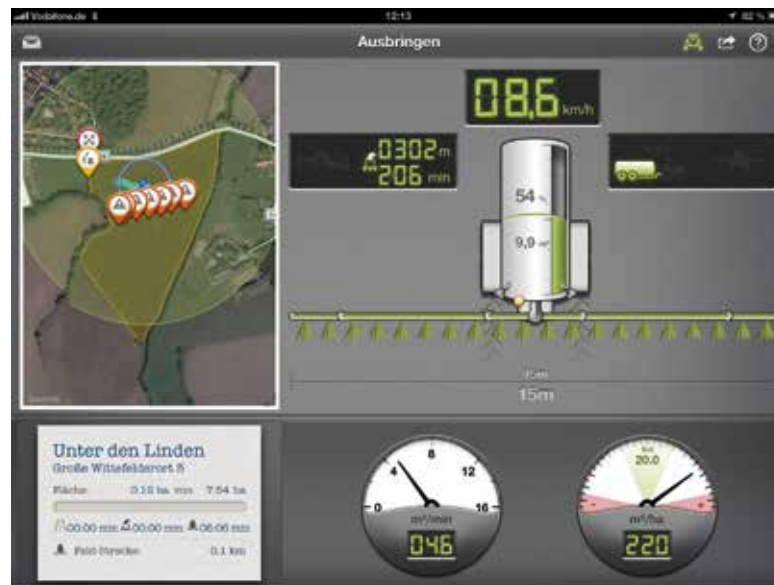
Vodafone.de
12:13
82 %

Ausbringen

08,6 km/h

0302 m
206 min

54 %
9,9 m³

15m

Unter den Linden
Große Wittefelderort 5
Fläche 0.16 ha von 7.54 ha
00:00 min 00:00 min 06:06 min
Feld-Strecke 0.1 km

8
4
12
0
16
m³/min
046

20.0
m³/ha
220